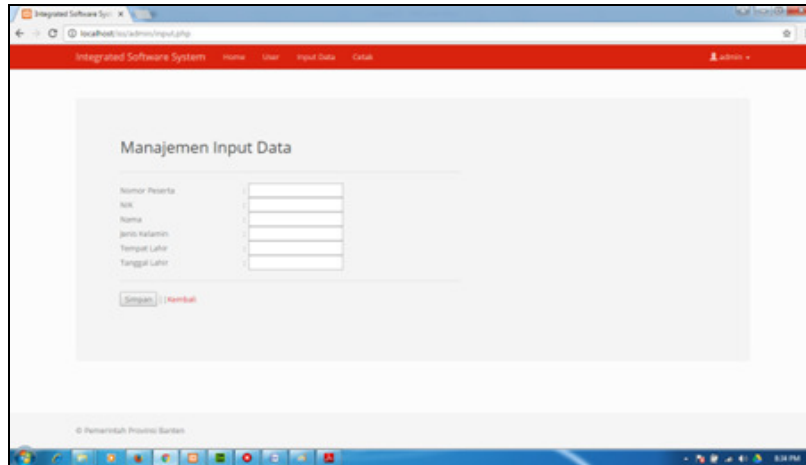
Integrated Software Sys ×

localhost/iss/admin/input.php

Integrated Software System Home User Input Data Cetak

admin

Manajemen Input Data

Nomor Peserta :
Nik :
Nama :
Jenis Kelamin :
Tempat Lahir :
Tanggal Lahir :

Simpan | Kembali

© Pemerintah Provinsi Banten

8:34 PM